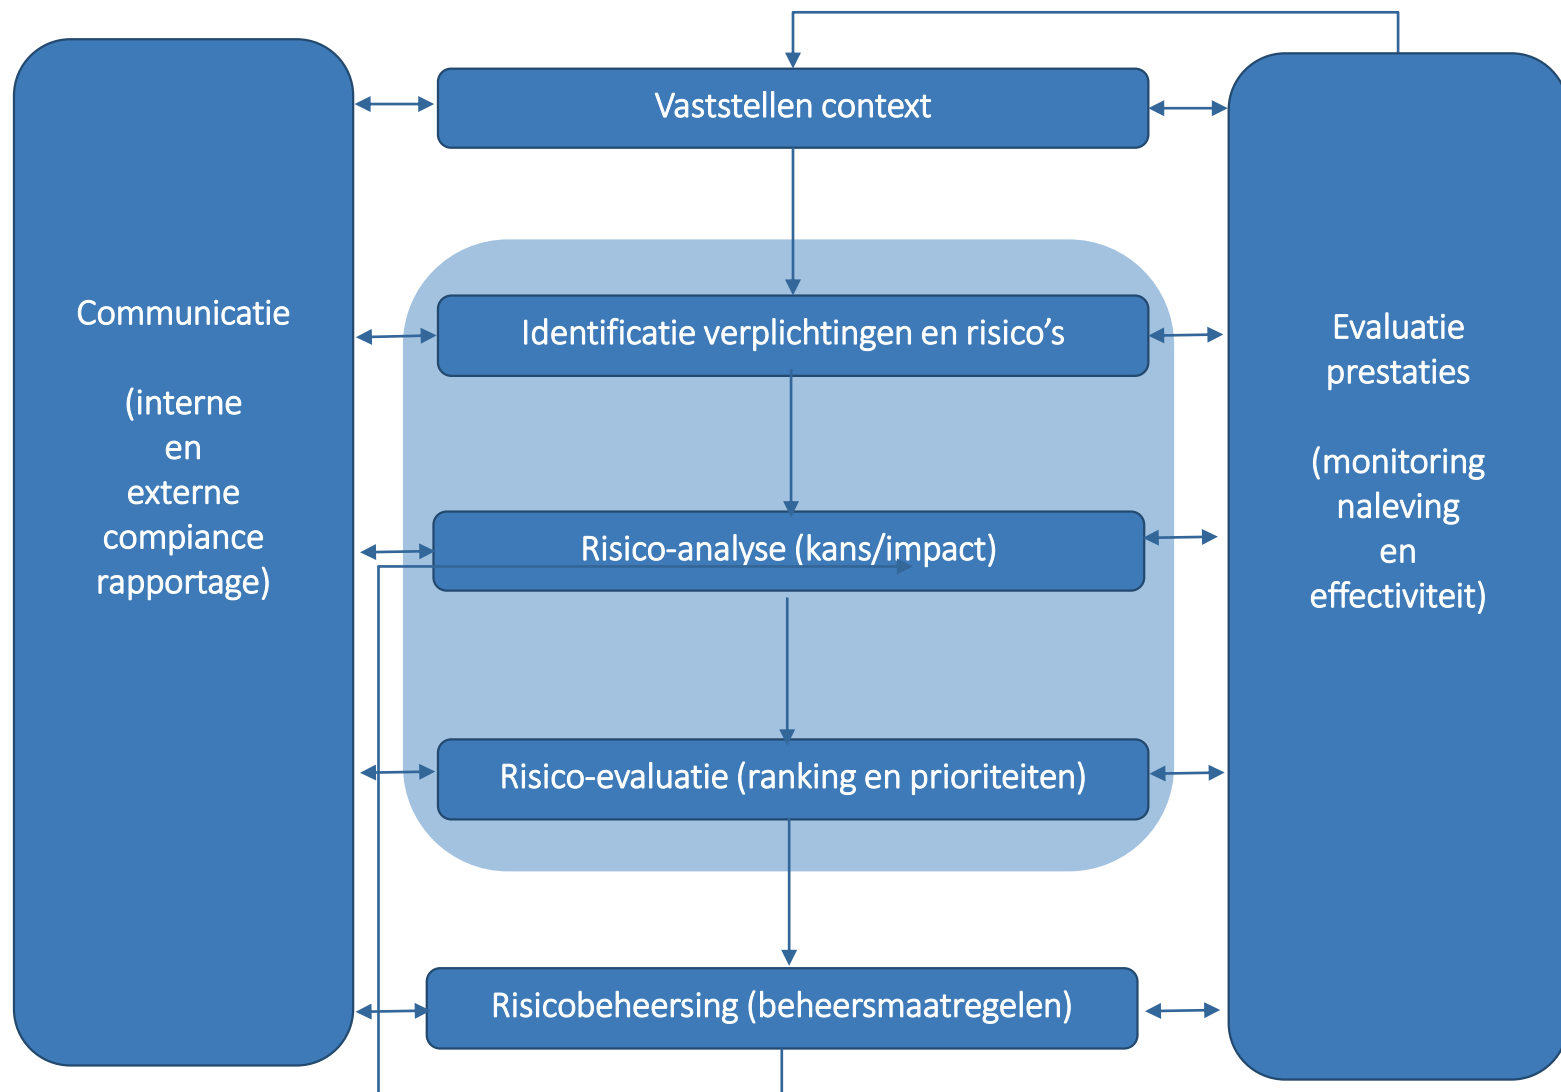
Communicatie

(interne en externe compiance rapportage)

Vaststellen context

Identificatie verplichtingen en risico’s

Risico-analyse (kans/impact)

Risico-evaluatie (ranking en prioriteiten)

Risicobeheersing (beheersmaatregelen)

Evaluatie prestaties

(monitoring naleving en effectiviteit)